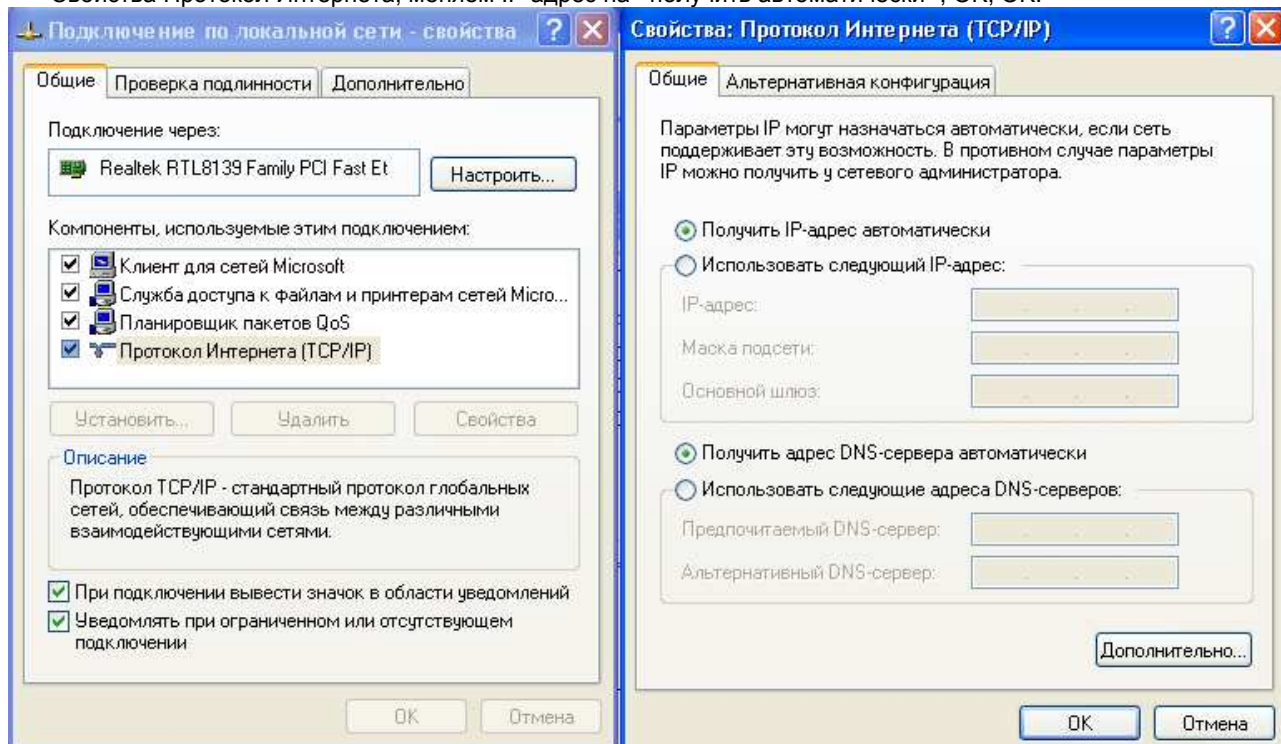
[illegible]

Подключение по локальной сети - свойства

Общие | Проверка подлинности | Дополнительно

Подключение через:

Realtek RTL8139 Family PCI Fast Et

Настроить...

Компоненты, используемые этим подключением:

Клиент для сетей Microsoft

Служба доступа к файлам и принтерам сетей Micro...

Планировщик пакетов QoS

Протокол Интернета (TCP/IP)

Установить... | Удалить | Свойства

Описание

Протокол TCP/IP - стандартный протокол глобальных сетей, обеспечивающий связь между различными взаимодействующими сетями.

При подключении вывести значок в области уведомлений

Уведомлять при ограниченном или отсутствующем подключении

OK | Отмена

Свойства: Протокол Интернета (TCP/IP)

Общие | Альтернативная конфигурация

Параметры IP могут назначаться автоматически, если сеть поддерживает эту возможность. В противном случае параметры IP можно получить у сетевого администратора.

Получить IP-адрес автоматически

Использовать следующий IP-адрес:

IP-адрес:

Маска подсети:

Основной шлюз:

Получить адрес DNS-сервера автоматически

Использовать следующие адреса DNS-серверов:

Предпочитаемый DNS-сервер:

Альтернативный DNS-сервер:

Дополнительно...

OK | Отмена